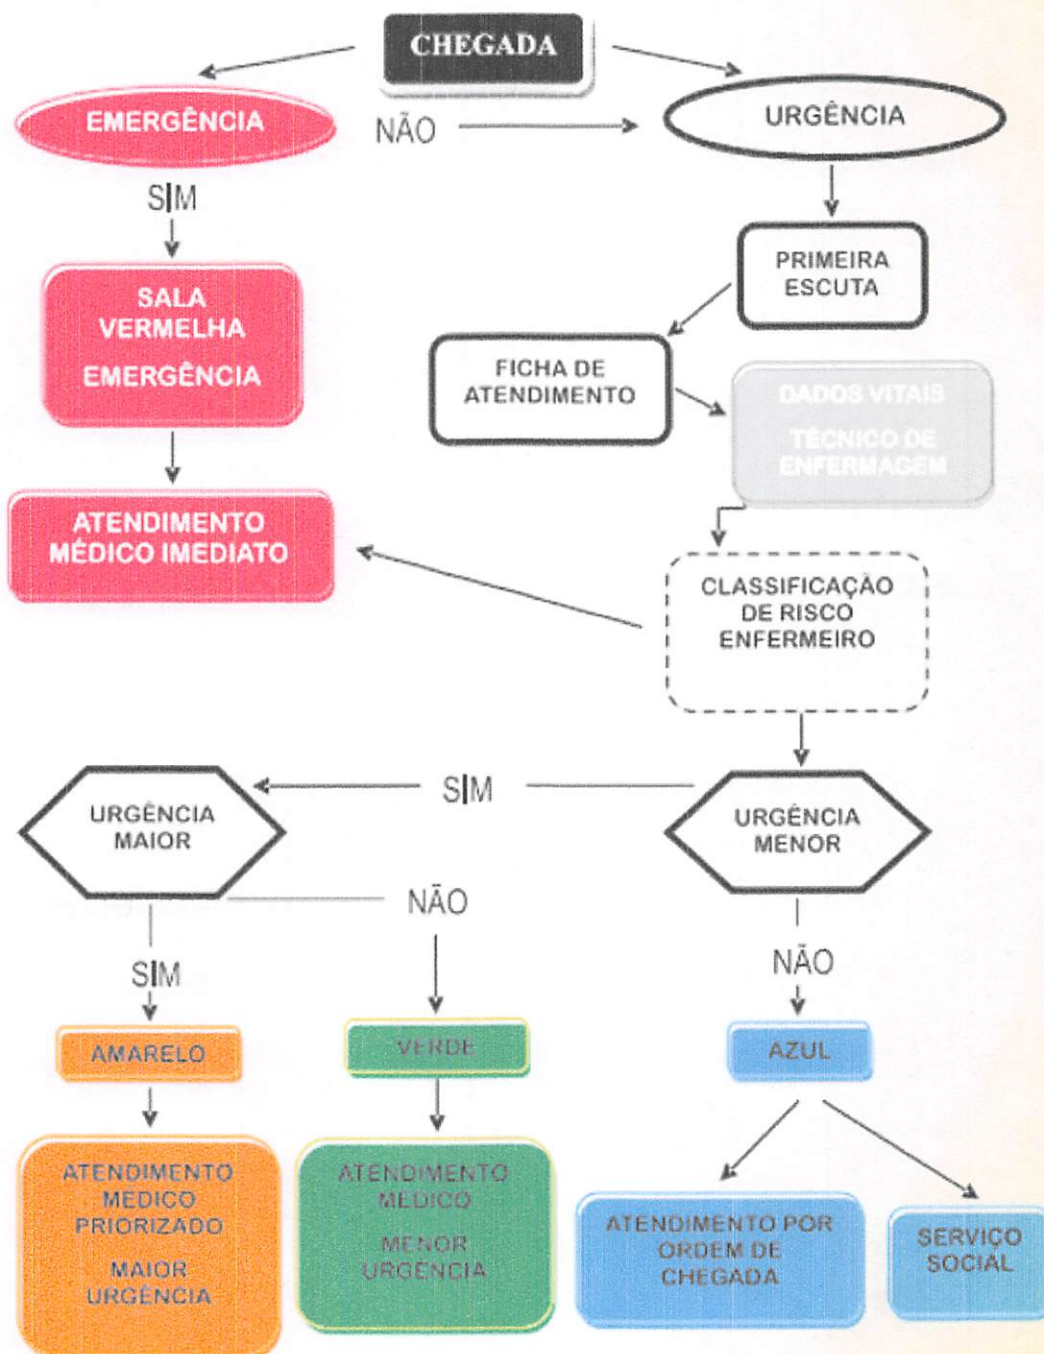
CHEGADA

EMERGÊNCIA

NÃO

URGÊNCIA

SIM

PRIMEIRA ESCUTA

SALA VERMELHA

EMERGÊNCIA

FICHA DE ATENDIMENTO

DADOS VITAIS

TÉCNICO DE ENFERMAGEM

ATENDIMENTO MÉDICO IMEDIATO

CLASSIFICAÇÃO DE RISCO ENFERMEIRO

URGÊNCIA MAIOR

SIM

URGÊNCIA MENOR

NÃO

SIM

NÃO

AMARELO

VERDE

AZUL

ATENDIMENTO MÉDICO PRIORIZADO

MAIOR URGÊNCIA

ATENDIMENTO MÉDICO

MENOR URGÊNCIA

ATENDIMENTO POR ORDEM DE CHEGADA

SERVIÇO SOCIAL